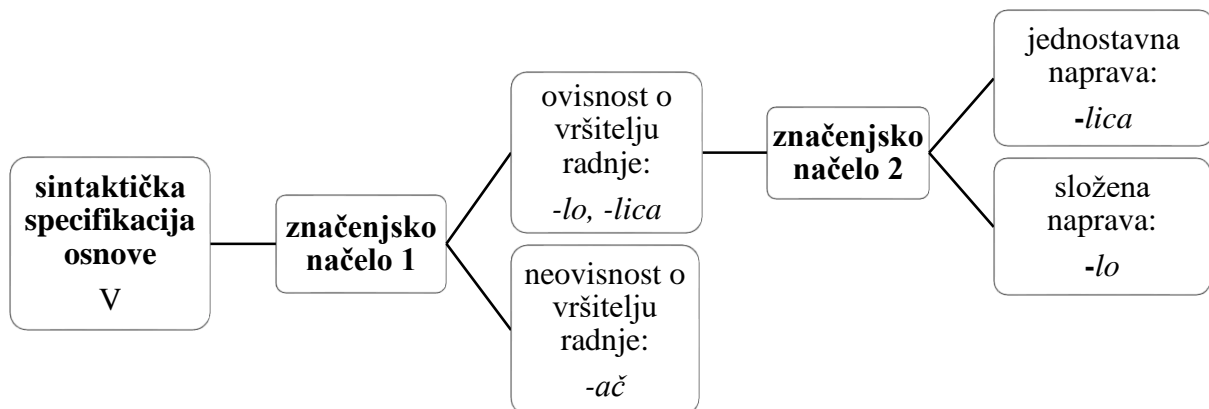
sintaktička specifikacija osnove
V

značenjsko načelo 1

ovisnost o vršitelju radnje:
-lo, -lica

neovisnost o vršitelju radnje:
-ač

značenjsko načelo 2

jednostavna naprava:
-lica

složena naprava:
-lo